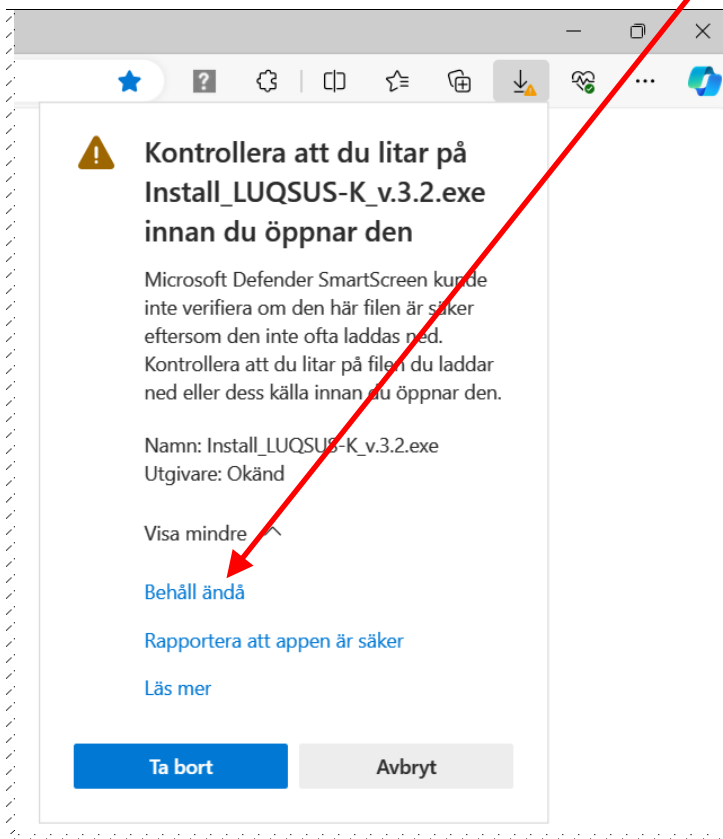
Kontrollera att du litar på Install_LUQSUS-K_v.3.2.exe innan du öppnar den

Microsoft Defender SmartScreen kunde inte verifiera om den här filen är säker eftersom den inte ofta laddas ned. Kontrollera att du litar på filen du laddar ned eller dess källa innan du öppnar den.

Namn: Install_LUQSUS-K_v.3.2.exe
Utgivare: Okänd

Visa mindre

Behåll ändå

Rapportera att appen är säker

Läs mer

Ta bort

Avbryt